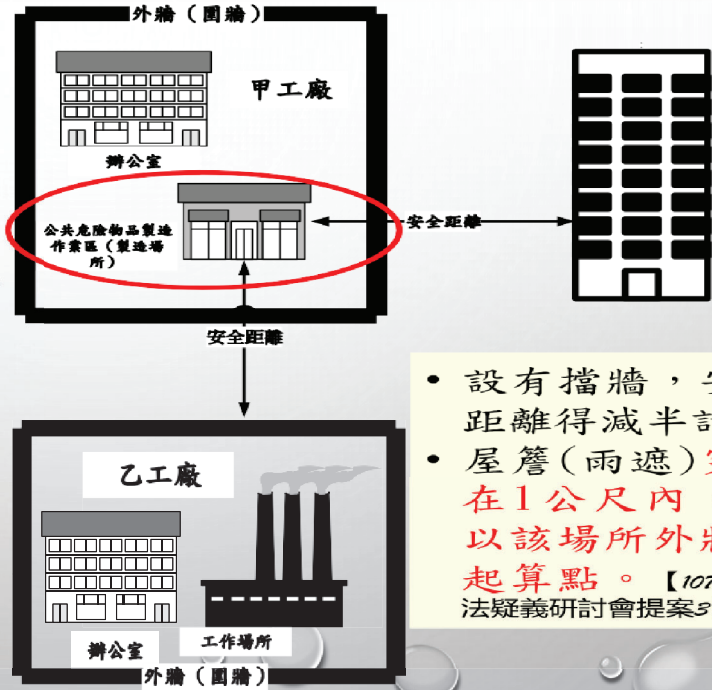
外牆（圍牆）

甲工廠

辦公室

公共危險物品製造作業區（製造場所）

安全距離

安全距離

乙工廠

辦公室

工作場所

外牆（圍牆）

• 設有擋牆，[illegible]距離得減半計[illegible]
• 屋簷（雨遮）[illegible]在1公尺內 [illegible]以該場所外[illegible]起算點。【107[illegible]法疑義研討會提案3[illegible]